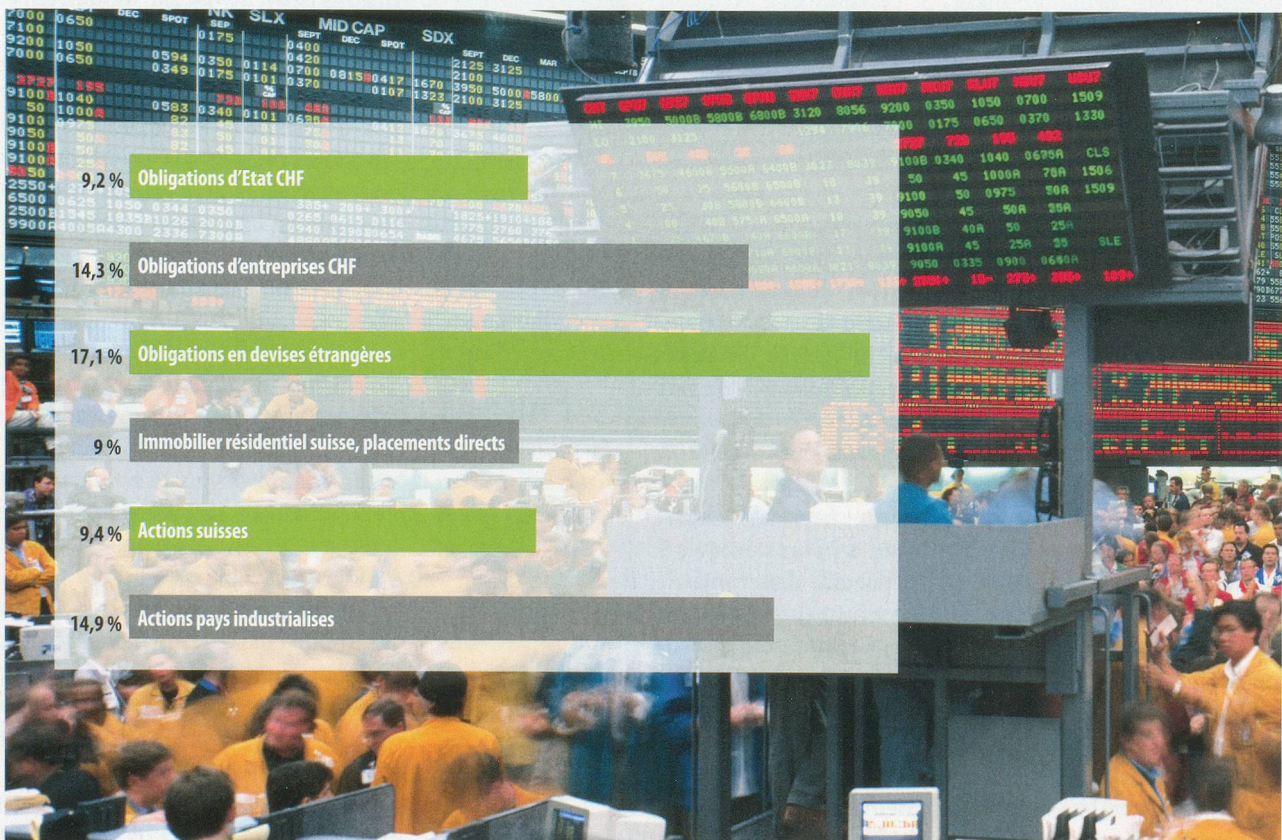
9,2 % Obligations d'Etat CHF

14,3 % Obligations d'entreprises CHF

17,1 % Obligations en devises étrangères

9 % Immobilier résidentiel suisse, placements directs

9,4 % Actions suisses

14,9 % Actions pays industrialises